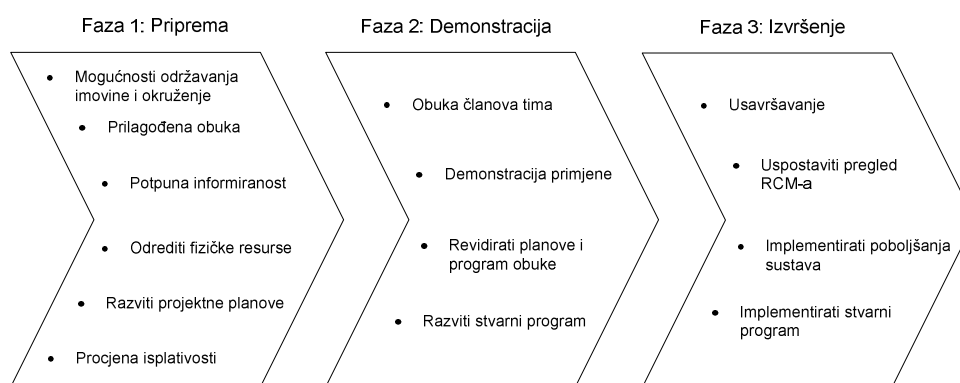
Faza 1: Priprema

- Mogućnosti održavanja imovine i okruženje
- Prilagođena obuka
- Potpuna informiranost
- Odrediti fizičke resurse
- Razviti projektne planove
- Procjena isplativosti

Faza 2: Demonstracija

- Obuka članova tima
- Demonstracija primjene
- Revidirati planove i program obuke
- Razviti stvarni program

Faza 3: Izvršenje

- Usavršavanje
- Uspostaviti pregled RCM-a
- Implementirati poboljšanja sustava
- Implementirati stvarni program